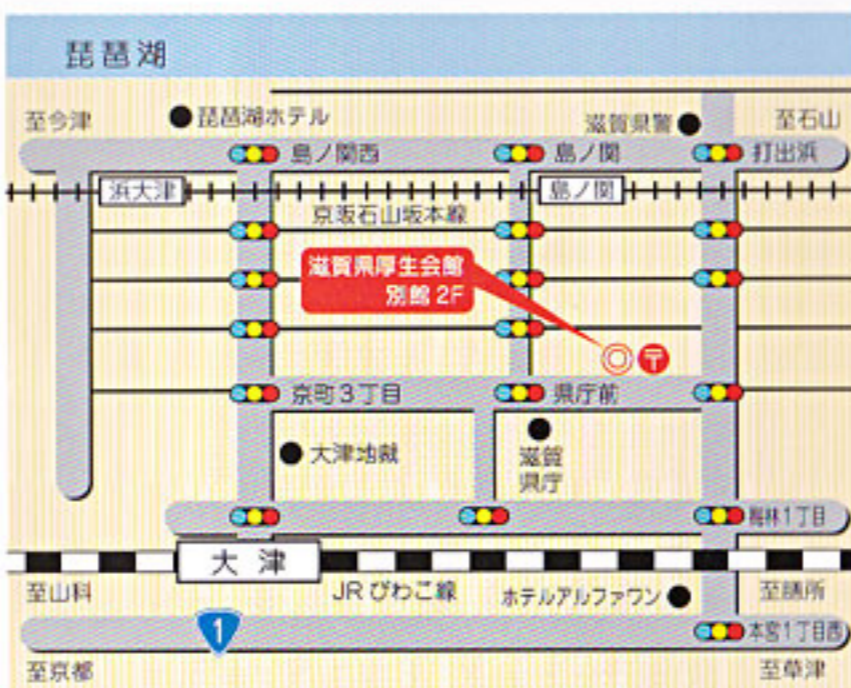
琵琶湖

至今津

琵琶湖ホテル

滋賀県警

至石山

島ノ関西

島ノ関

打出浜

浜大津

島ノ関

京阪石山坂本線

滋賀県厚生会館
別館 2F

京町３丁目

県庁前

大津地裁

滋賀
県庁

梅林1丁目

大 津

至山科

JR びわこ線

ホテルアルファワン

至膳所

1

本宮1丁目西

至京都

至草津